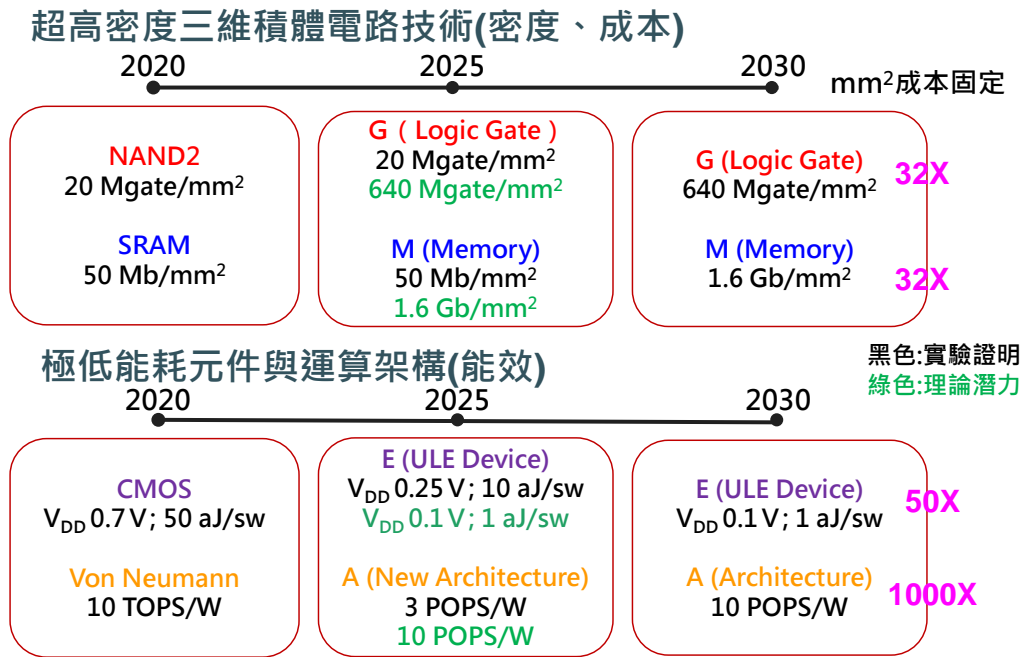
超高密度三維積體電路技術(密度、成本)

2020 2025 2030

mm$^2$成本固定

NAND2
20 Mgate/mm$^2$

SRAM
50 Mb/mm$^2$

G ( Logic Gate )
20 Mgate/mm$^2$
640 Mgate/mm$^2$

M (Memory)
50 Mb/mm$^2$
1.6 Gb/mm$^2$

G (Logic Gate)
640 Mgate/mm$^2$

M (Memory)
1.6 Gb/mm$^2$

32X

32X

極低能耗元件與運算架構(能效)

黑色:實驗證明
綠色:理論潛力

2020 2025 2030

CMOS
$V_{DD}$ 0.7 V ; 50 aJ/sw

Von Neumann
10 TOPS/W

E (ULE Device)
$V_{DD}$ 0.25 V ; 10 aJ/sw
$V_{DD}$ 0.1 V ; 1 aJ/sw

A (New Architecture)
3 POPS/W
10 POPS/W

E (ULE Device)
$V_{DD}$ 0.1 V ; 1 aJ/sw

A (Architecture)
10 POPS/W

50X

1000X